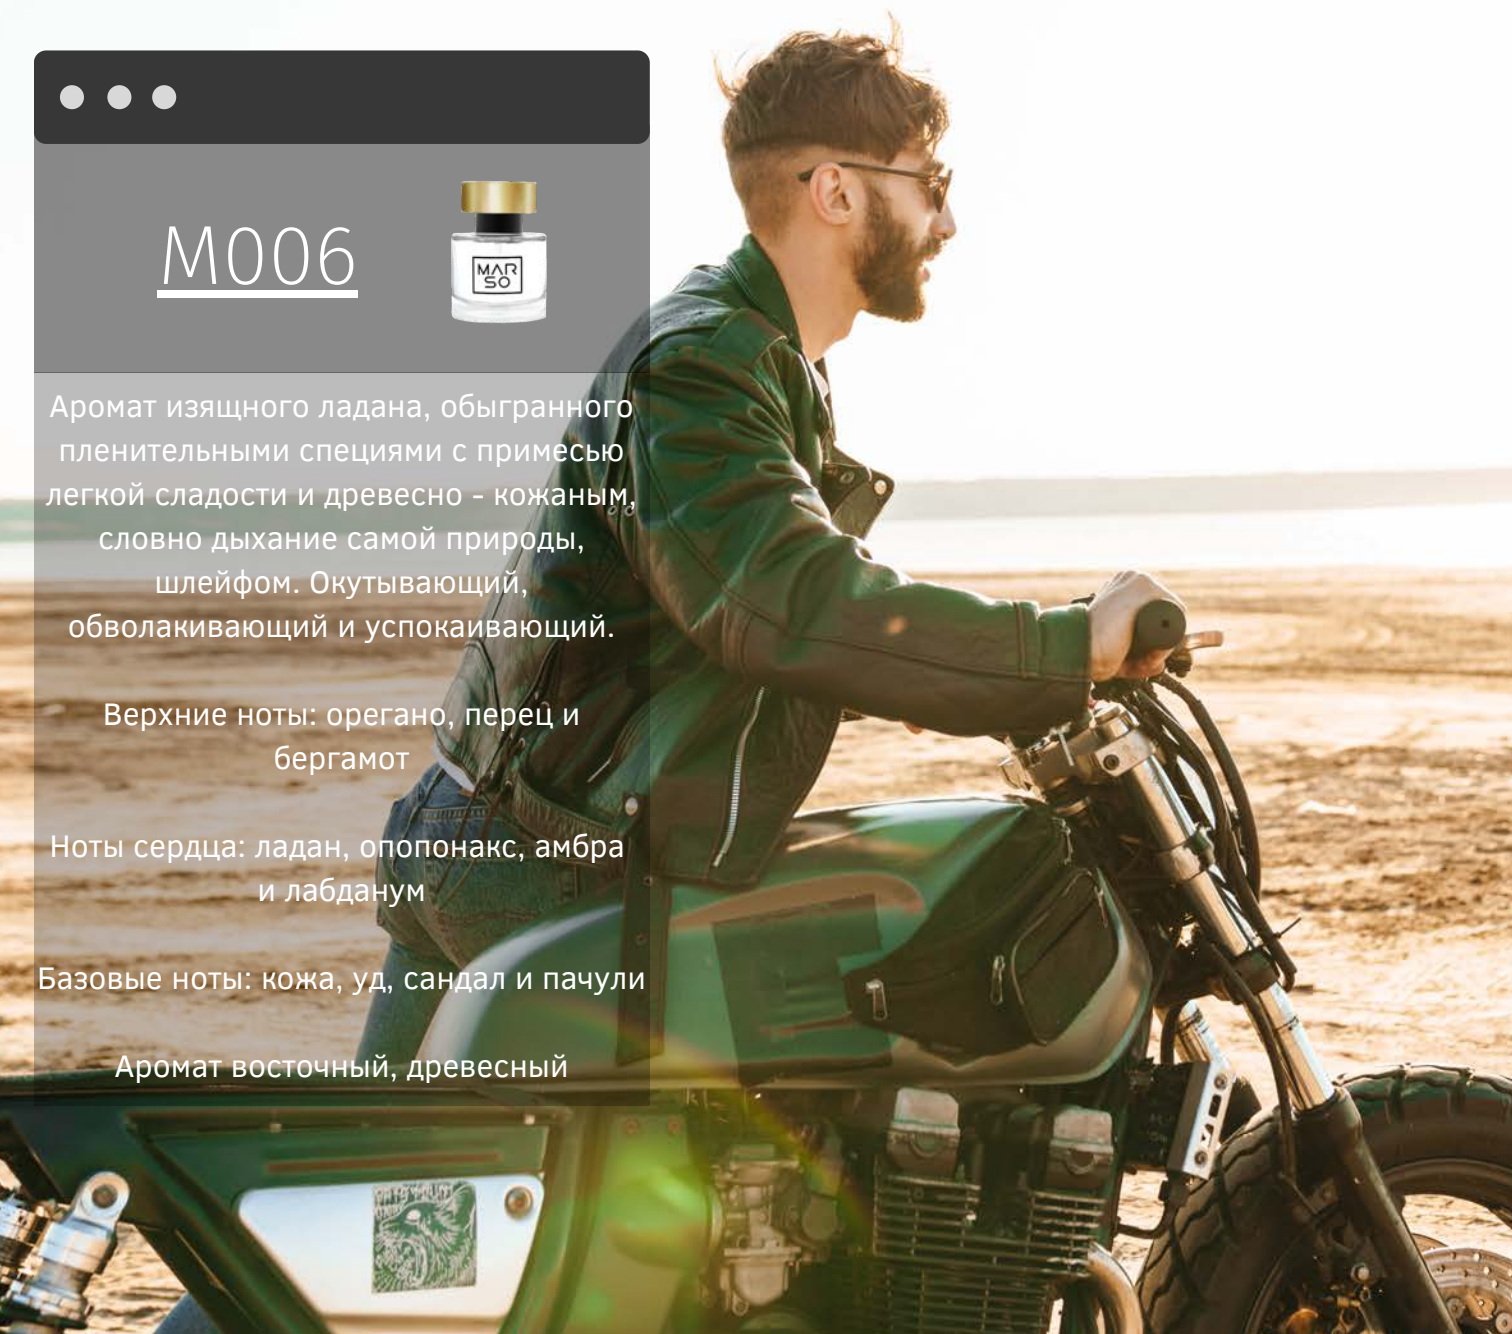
M006

MAR SO

Аромат изящного ладана, обыгранного пленительными специями с примесью легкой сладости и древесно - кожаным, словно дыхание самой природы, шлейфом. Окутывающий, обволакивающий и успокаивающий.

Верхние ноты: орегано, перец и бергамот

Ноты сердца: ладан, опопонакс, амбра и лабданум

Базовые ноты: кожа, уд, сандал и пачули

Аромат восточный, древесный